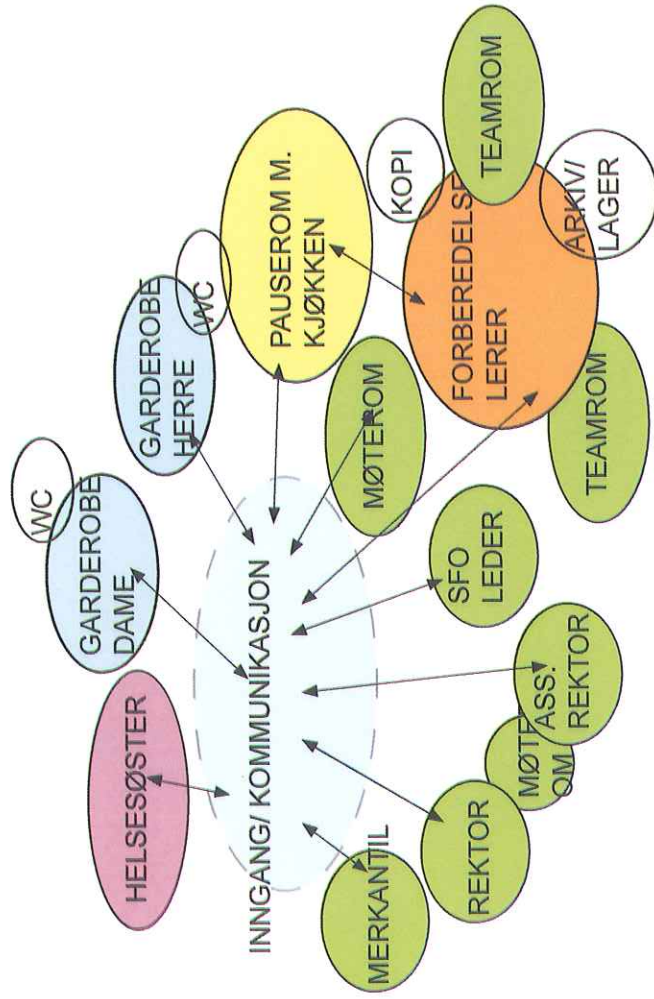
INNGANG/ KOMMUNIKASJON

HELSESØSTER

GARDEROBE DAME

WC

GARDEROBE HERRE

WC

PAUSEROM M. KJØKKEN

MØTEROM

KOPI

TEAMROM

FORBEREDELSE LERER

ARKIV/ LAGER

TEAMROM

SFO LEDER

ASS. REKTOR

MØTEROM

REKTOR

MERKANTIL